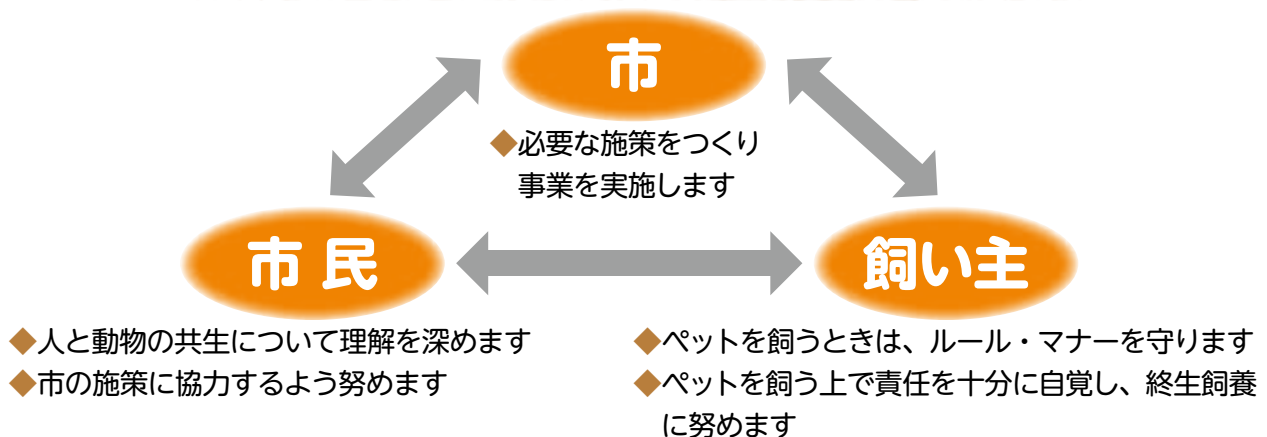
市

◆必要な施策をつくり事業を実施します

市 民

飼い主

◆人と動物の共生について理解を深めます
◆市の施策に協力するよう努めます

◆ペットを飼うときは、ルール・マナーを守ります
◆ペットを飼う上で責任を十分に自覚し、終生飼養に努めます